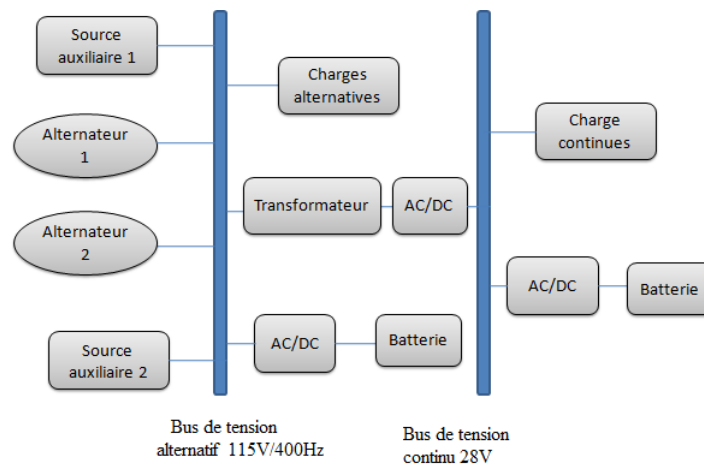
Source auxiliaire 1

Alternateur 1

Alternateur 2

Source auxiliaire 2

Charges alternatives

Transformateur

AC/DC

AC/DC

Batterie

Charge continues

AC/DC

Batterie

Bus de tension alternatif 115V/400Hz

Bus de tension continu 28V